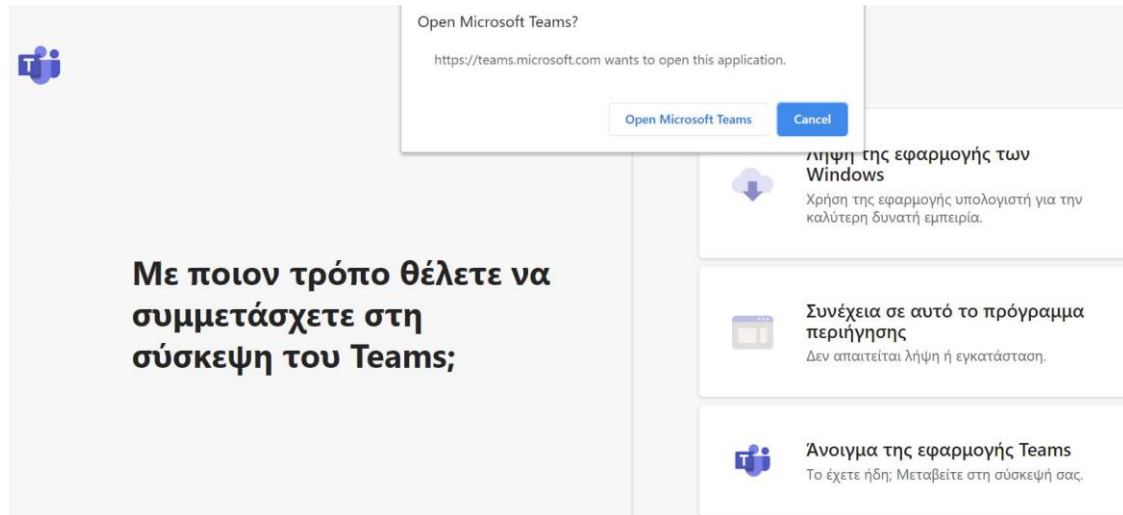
Open Microsoft Teams?

https://teams.microsoft.com wants to open this application.

Open Microsoft Teams

Cancel

Λήψη της εφαρμογής των Windows
Χρήση της εφαρμογής υπολογιστή για την καλύτερη δυνατή εμπειρία.

Με ποιον τρόπο θέλετε να συμμετάσχετε στη σύσκεψη του Teams;

Συνέχεια σε αυτό το πρόγραμμα περιήγησης
Δεν απαιτείται λήψη ή εγκατάσταση.

Άνοιγμα της εφαρμογής Teams
Το έχετε ήδη; Μεταβείτε στη σύσκεψή σας.